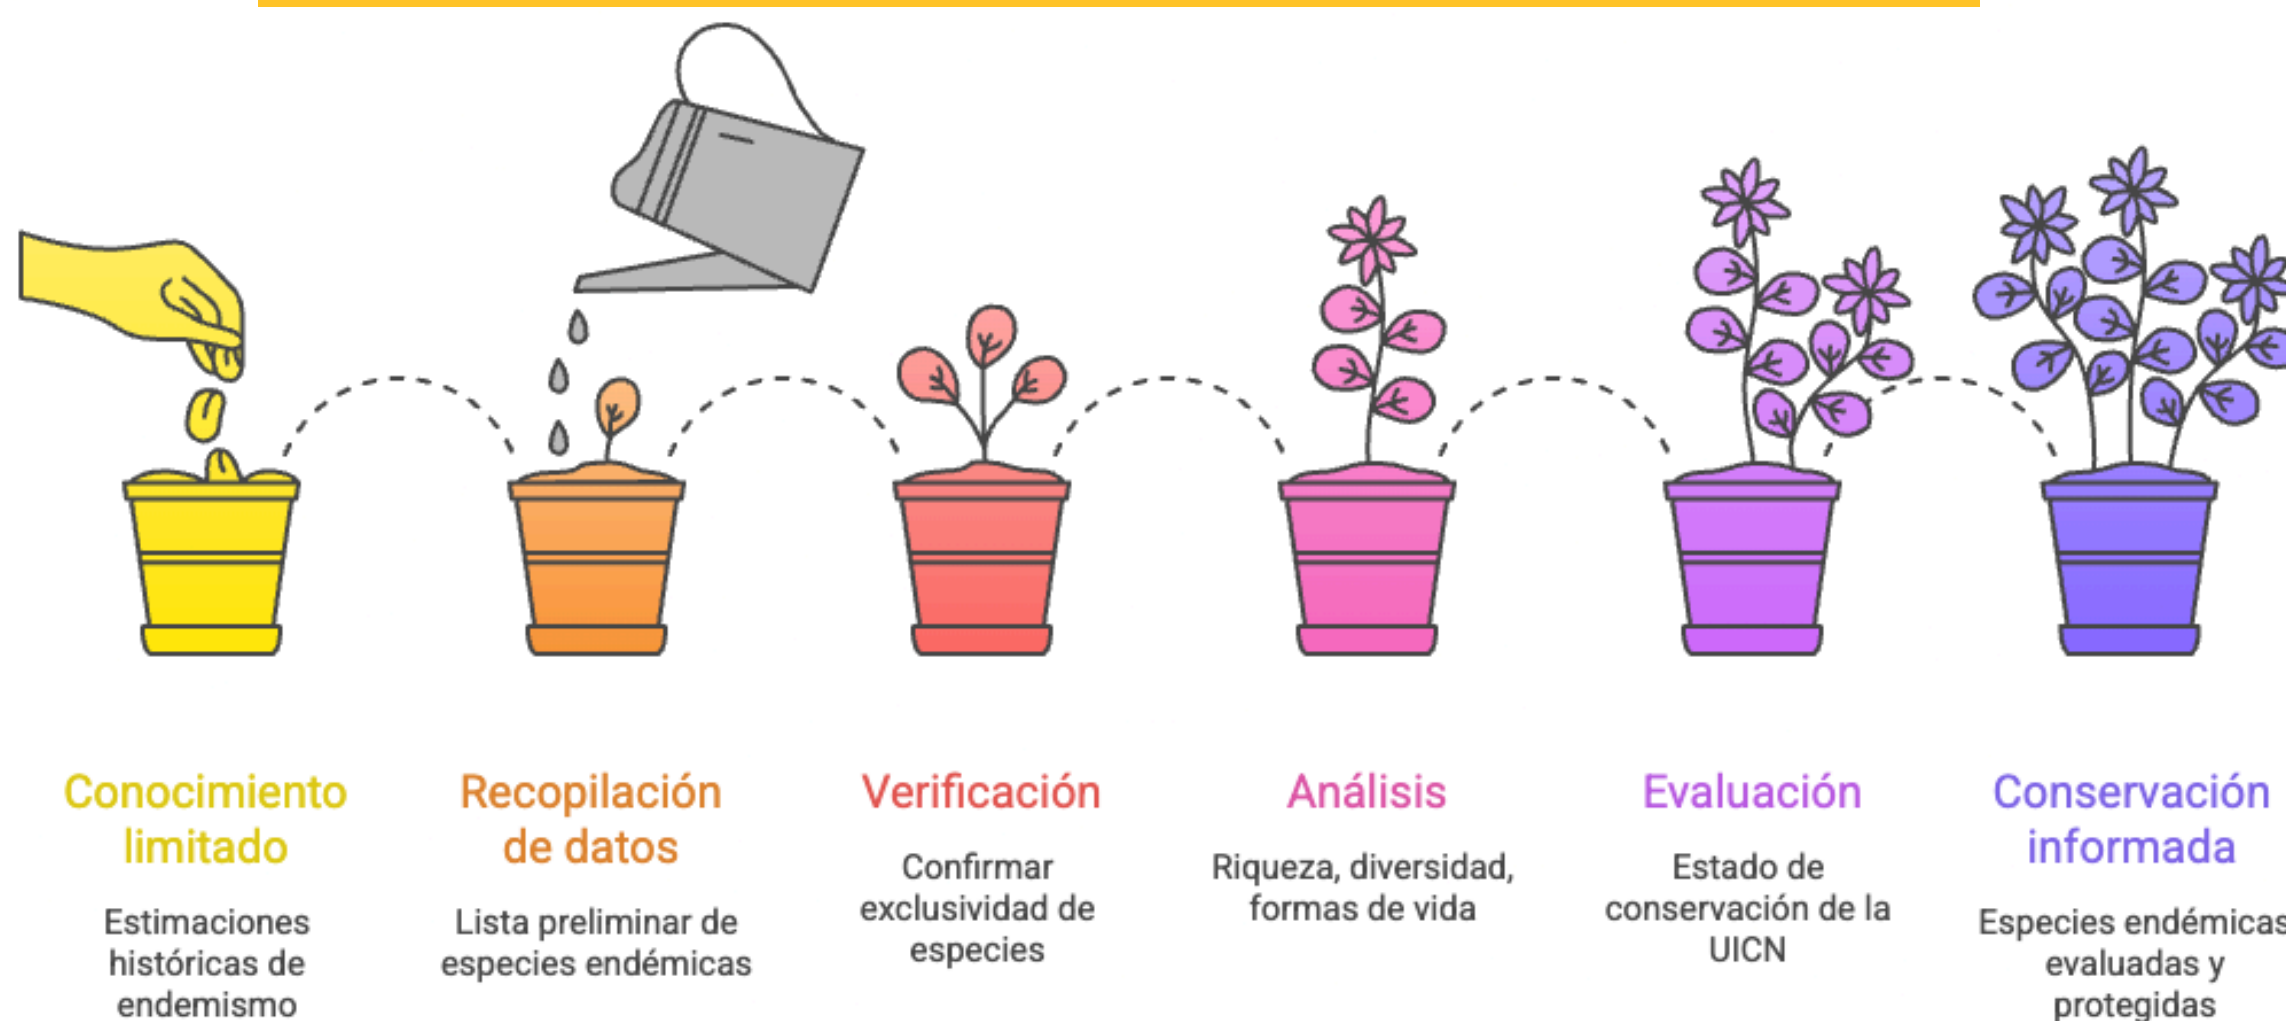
Conocimiento limitado

Estimaciones históricas de endemismo

Recopilación de datos

Lista preliminar de especies endémicas

Verificación

Confirmar exclusividad de especies

Análisis

Riqueza, diversidad, formas de vida

Evaluación

Estado de conservación de la UICN

Conservación informada

Especies endémicas evaluadas y protegidas